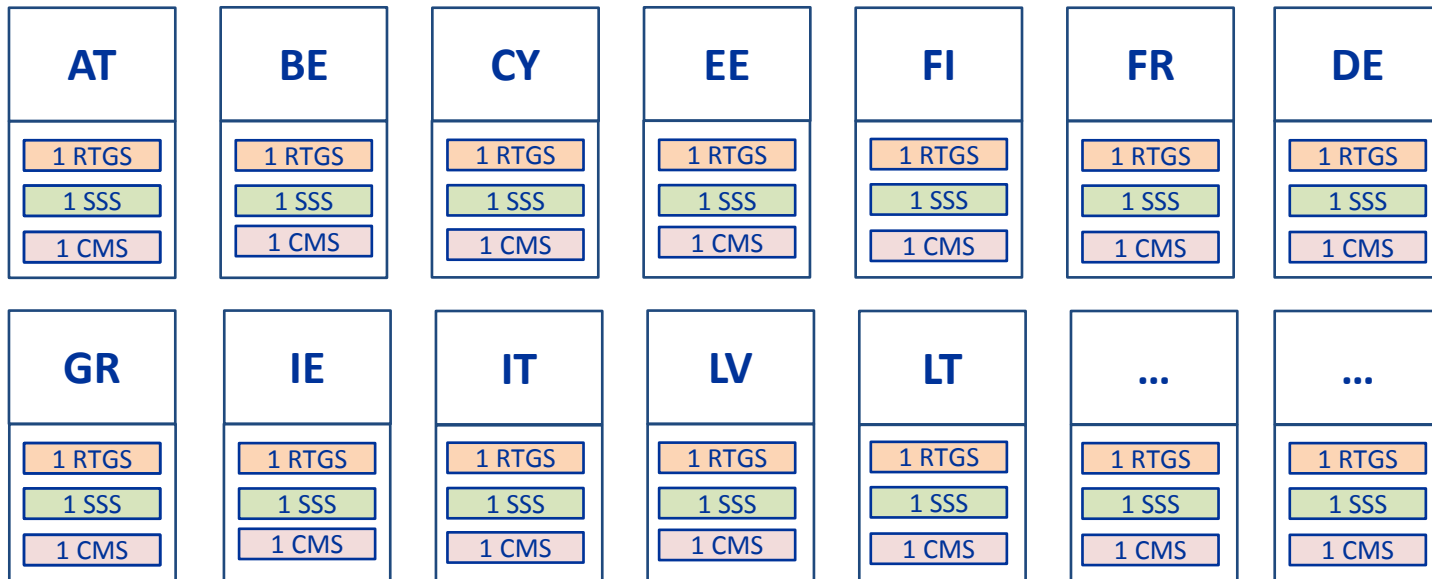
AT
1 RTGS
1 SSS
1 CMS

BE
1 RTGS
1 SSS
1 CMS

CY
1 RTGS
1 SSS
1 CMS

EE
1 RTGS
1 SSS
1 CMS

FI
1 RTGS
1 SSS
1 CMS

FR
1 RTGS
1 SSS
1 CMS

DE
1 RTGS
1 SSS
1 CMS

GR
1 RTGS
1 SSS
1 CMS

IE
1 RTGS
1 SSS
1 CMS

IT
1 RTGS
1 SSS
1 CMS

LV
1 RTGS
1 SSS
1 CMS

LT
1 RTGS
1 SSS
1 CMS

...
1 RTGS
1 SSS
1 CMS

...
1 RTGS
1 SSS
1 CMS